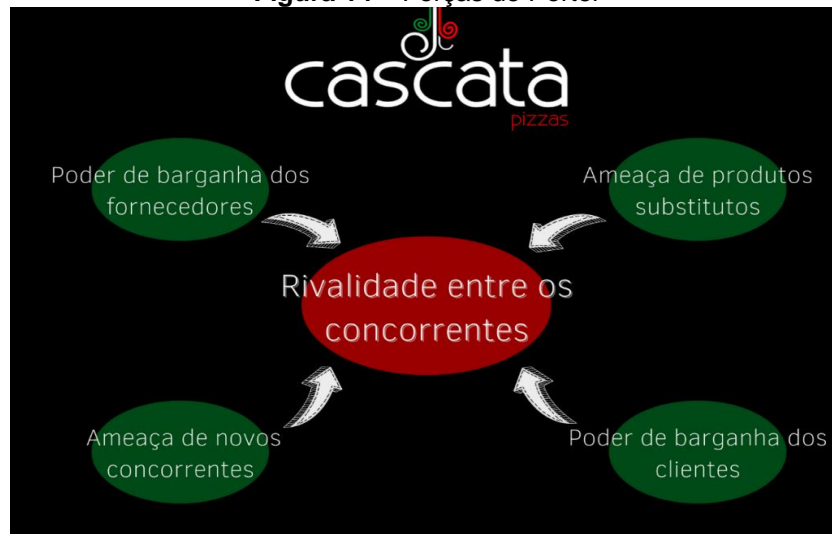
Figura 14 - Forças de Porter

cascata
pizzas

Poder de barganha dos fornecedores

Ameaça de produtos substitutos

Rivalidade entre os concorrentes

Ameaça de novos concorrentes

Poder de barganha dos clientes